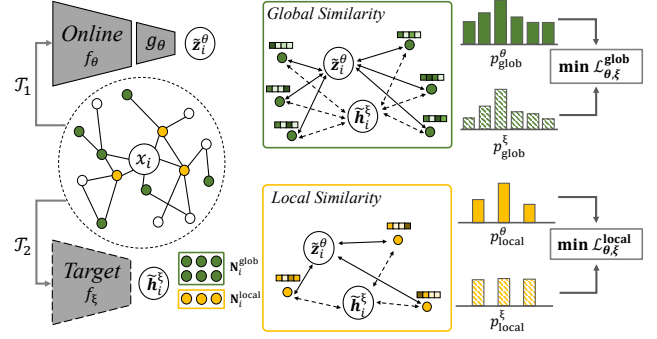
Online $f_\theta$

$g_\theta$

$\tilde{\boldsymbol{z}}_i^\theta$

$\mathcal{T}_1$

$x_i$

$\mathcal{T}_2$

Target $f_\xi$

$\tilde{\boldsymbol{h}}_i^\xi$

$\mathbf{N}_i^{\text{glob}}$

$\mathbf{N}_i^{\text{local}}$

Global Similarity

$\tilde{\boldsymbol{z}}_i^\theta$

$\tilde{\boldsymbol{h}}_i^\xi$

$p_{\text{glob}}^\theta$

$p_{\text{glob}}^\xi$

$\mathbf{min}\ \mathcal{L}_{\boldsymbol{\theta},\boldsymbol{\xi}}^{\mathbf{glob}}$

Local Similarity

$\tilde{\boldsymbol{z}}_i^\theta$

$\tilde{\boldsymbol{h}}_i^\xi$

$p_{\text{local}}^\theta$

$p_{\text{local}}^\xi$

$\mathbf{min}\ \mathcal{L}_{\boldsymbol{\theta},\boldsymbol{\xi}}^{\mathbf{local}}$